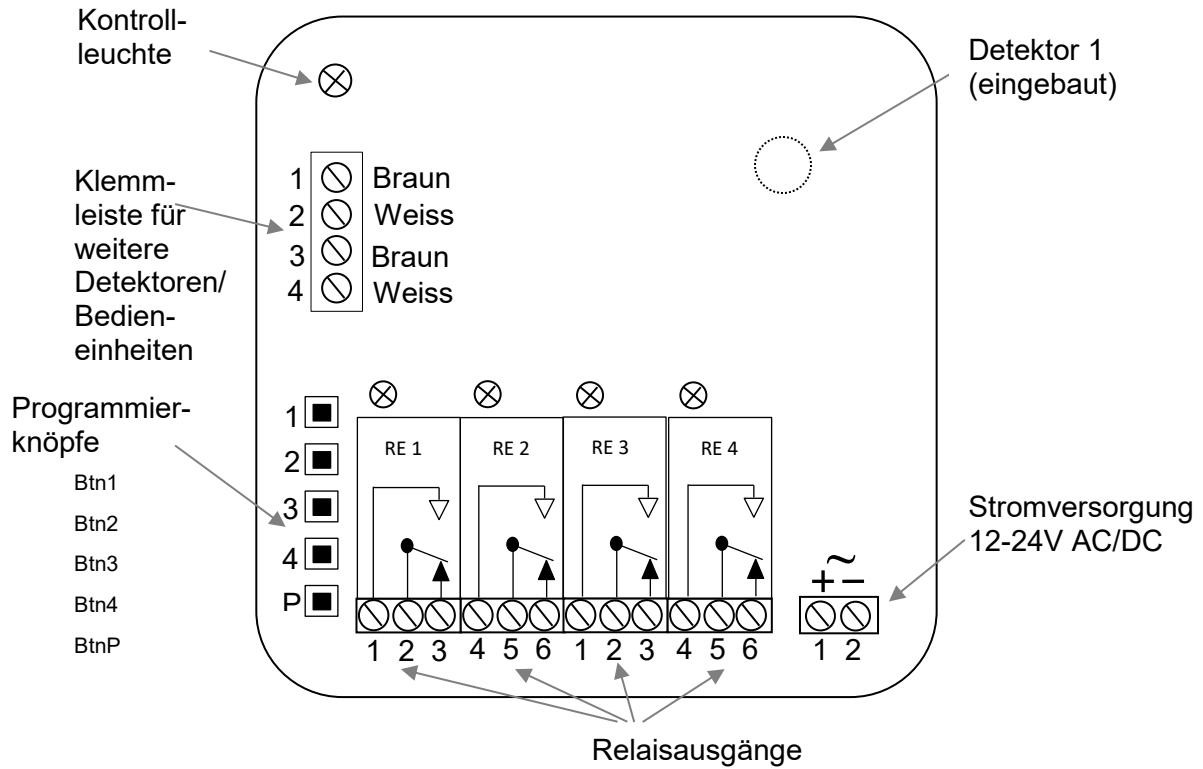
Kontrollleuchte

Detektor 1 (eingebaut)

Klemmleiste für weitere Detektoren/ Bedieneinheiten

1 Braun
2 Weiss
3 Braun
4 Weiss

Programmierknöpfe

Btn1
Btn2
Btn3
Btn4
BtnP

1
2
3
4
P

RE 1
RE 2
RE 3
RE 4

1 2 3 4 5 6 1 2 3 4 5 6

Stromversorgung 12-24V AC/DC

$\sim$
+ −
1 2

Relaisausgänge